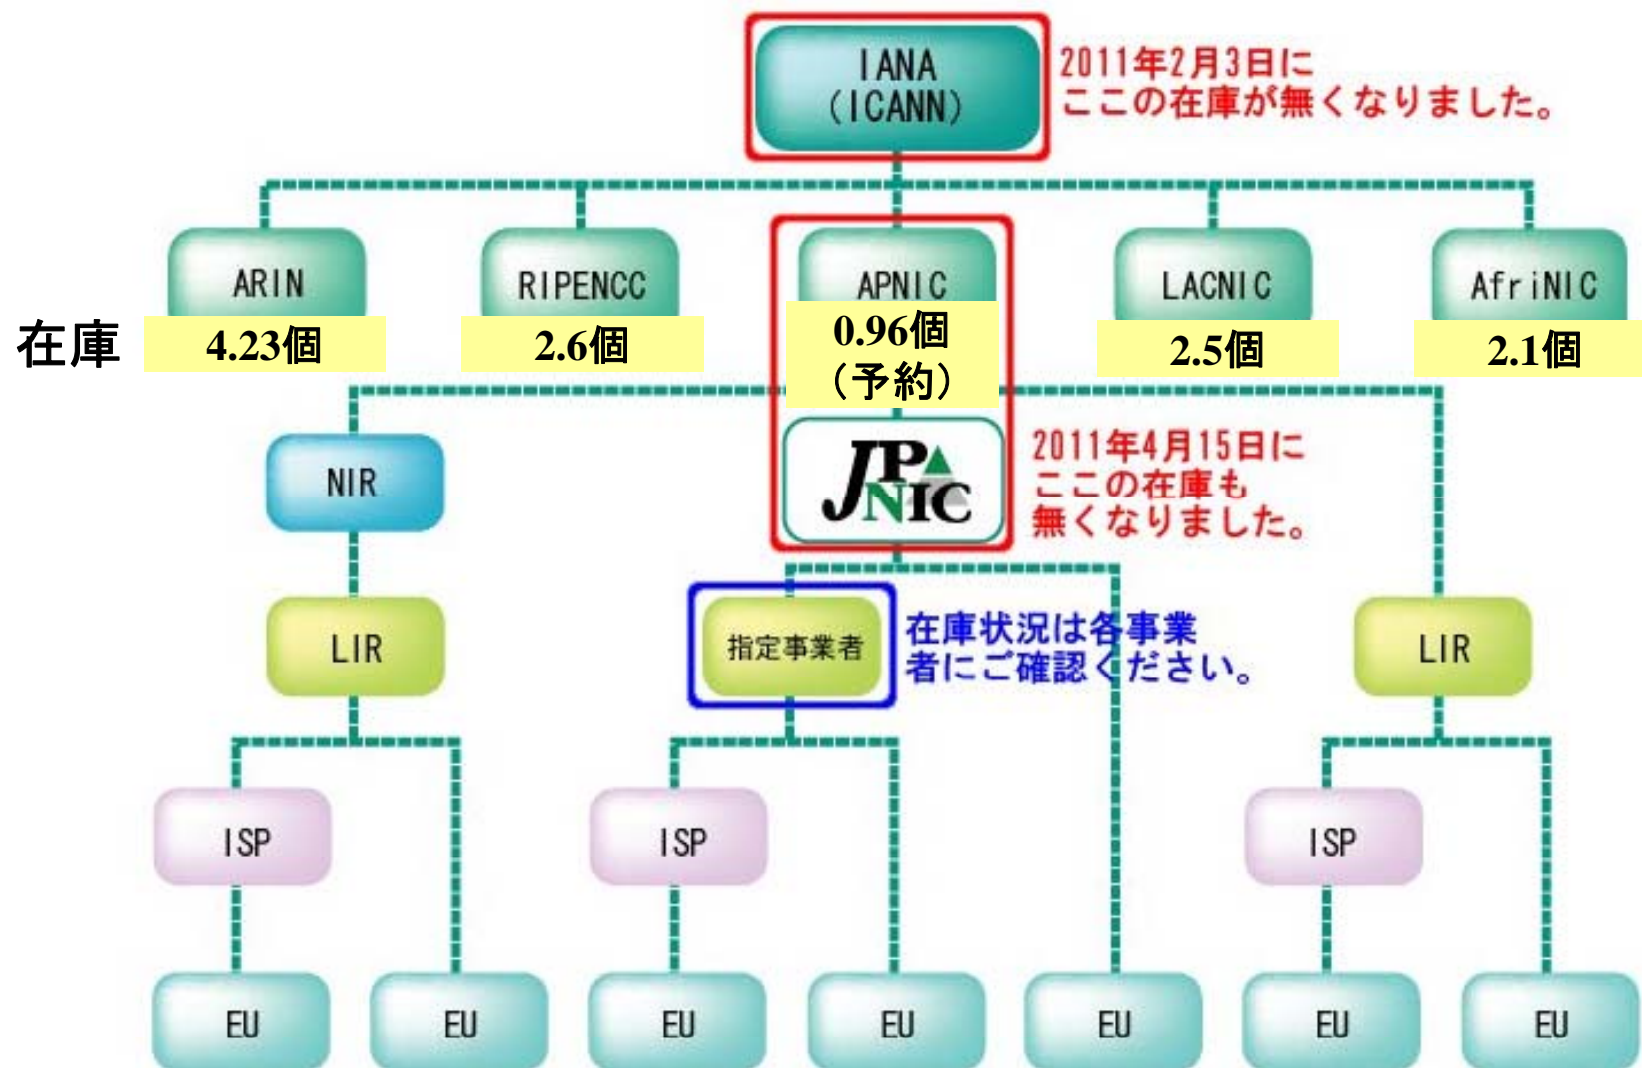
IANA
(ICANN)

2011年2月3日に
ここの在庫が無くなりました。

ARIN

RIPENCC

APNIC

LACNIC

AfriNIC

在庫

4.23個

2.6個

0.96個
(予約)

2.5個

2.1個

NIR

JPNIC

2011年4月15日に
ここの在庫も
無くなりました。

LIR

指定事業者

在庫状況は各事業者にご確認ください。

LIR

ISP

ISP

ISP

EU

EU

EU

EU

EU

EU

EU